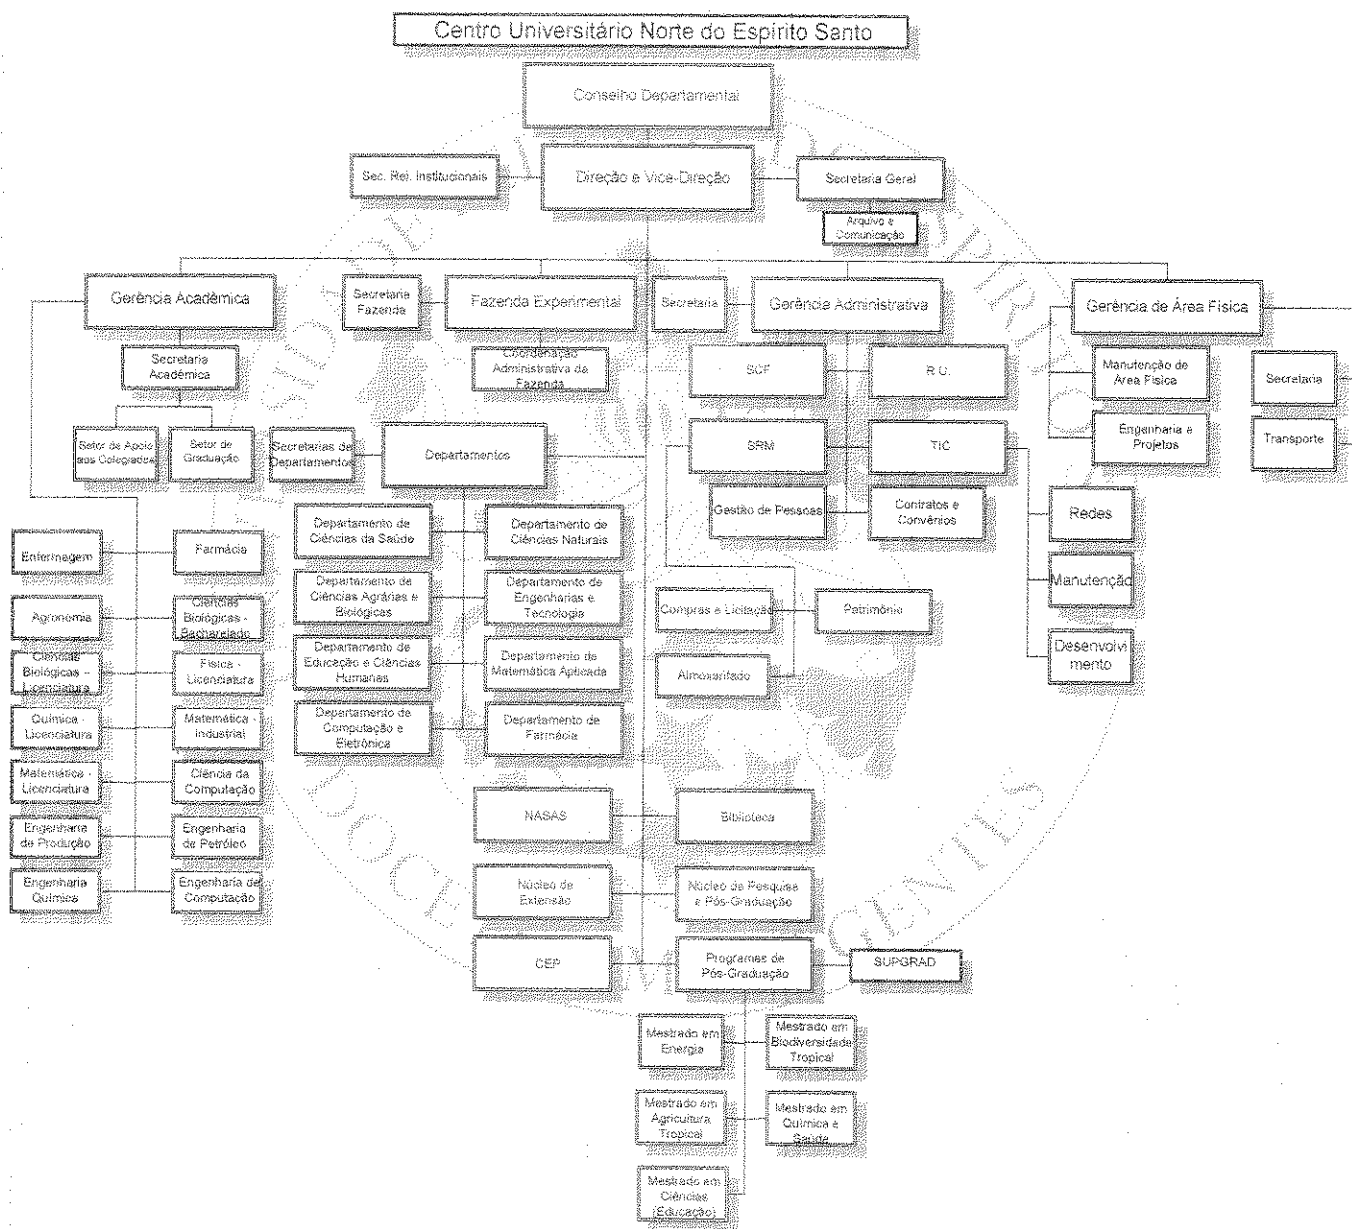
Centro Universitário Norte do Espirito Santo

Conselho Departamental

Sec. Rel. Institucionais

Direção e Vice-Direção

Secretaria Geral

Arquivo e Comunicação

Gerência Acadêmica

Secretaria Fazenda

Fazenda Experimental

Secretaria

Gerência Administrativa

Gerência de Área Física

Secretaria Acadêmica

Coordenação Administrativa da Fazenda

SCF

R.U.

Manutenção de Área Física

Secretaria

Engenharia e Projetos

Transporte

Setor de Apoio aos Colegiados

Setor de Graduação

Secretarias de Departamentos

Departamentos

SRM

TIC

Gestão de Pessoas

Contratos e Convênios

Redes

Manutenção

Desenvolvimento

Enfermagem

Farmácia

Agronomia

Ciências Biológicas - Bacharelado

Ciências Biológicas - Licenciatura

Física - Licenciatura

Química - Licenciatura

Matemática - Industrial

Matemática - Licenciatura

Ciência da Computação

Engenharia de Produção

Engenharia de Petróleo

Engenharia Química

Engenharia de Computação

Departamento de Ciências da Saúde

Departamento de Ciências Naturais

Departamento de Ciências Agrárias e Biológicas

Departamento de Engenharias e Tecnologia

Departamento de Educação e Ciências Humanas

Departamento de Matemática Aplicada

Departamento de Computação e Eletrônica

Departamento de Farmácia

Compras e Licitação

Patrimônio

Almoxarifado

NASAS

Biblioteca

Núcleo de Extensão

Núcleo de Pesquisa e Pós-Graduação

CEP

Programas de Pós-Graduação

SUPGRAD

Mestrado em Energia

Mestrado em Biodiversidade Tropical

Mestrado em Agricultura Tropical

Mestrado em Química e Saúde

Mestrado em Ciências (Educação)